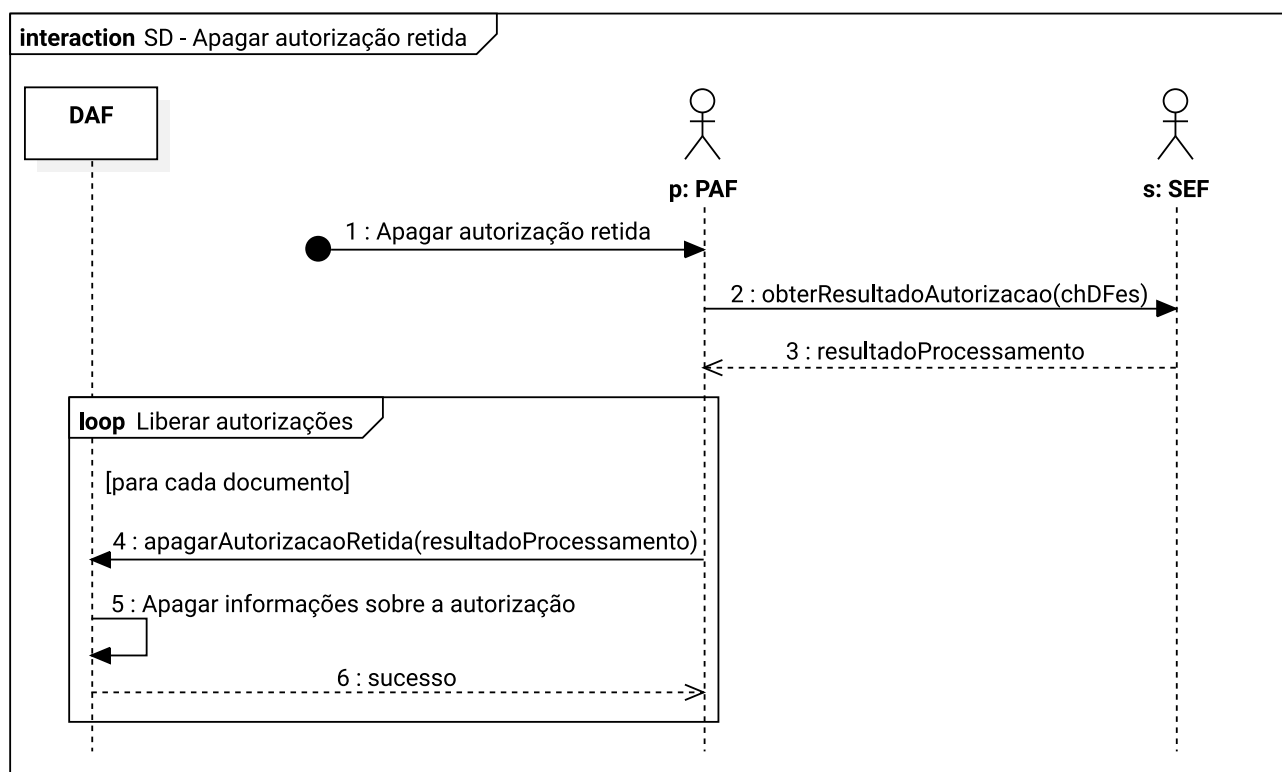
interaction SD - Apagar autorização retida

DAF

p: PAF

s: SEF

1 : Apagar autorização retida

2 : obterResultadoAutorizacao(chDFes)

3 : resultadoProcessamento

loop Liberar autorizações

[para cada documento]

4 : apagarAutorizacaoRetida(resultadoProcessamento)

5 : Apagar informações sobre a autorização

6 : sucesso